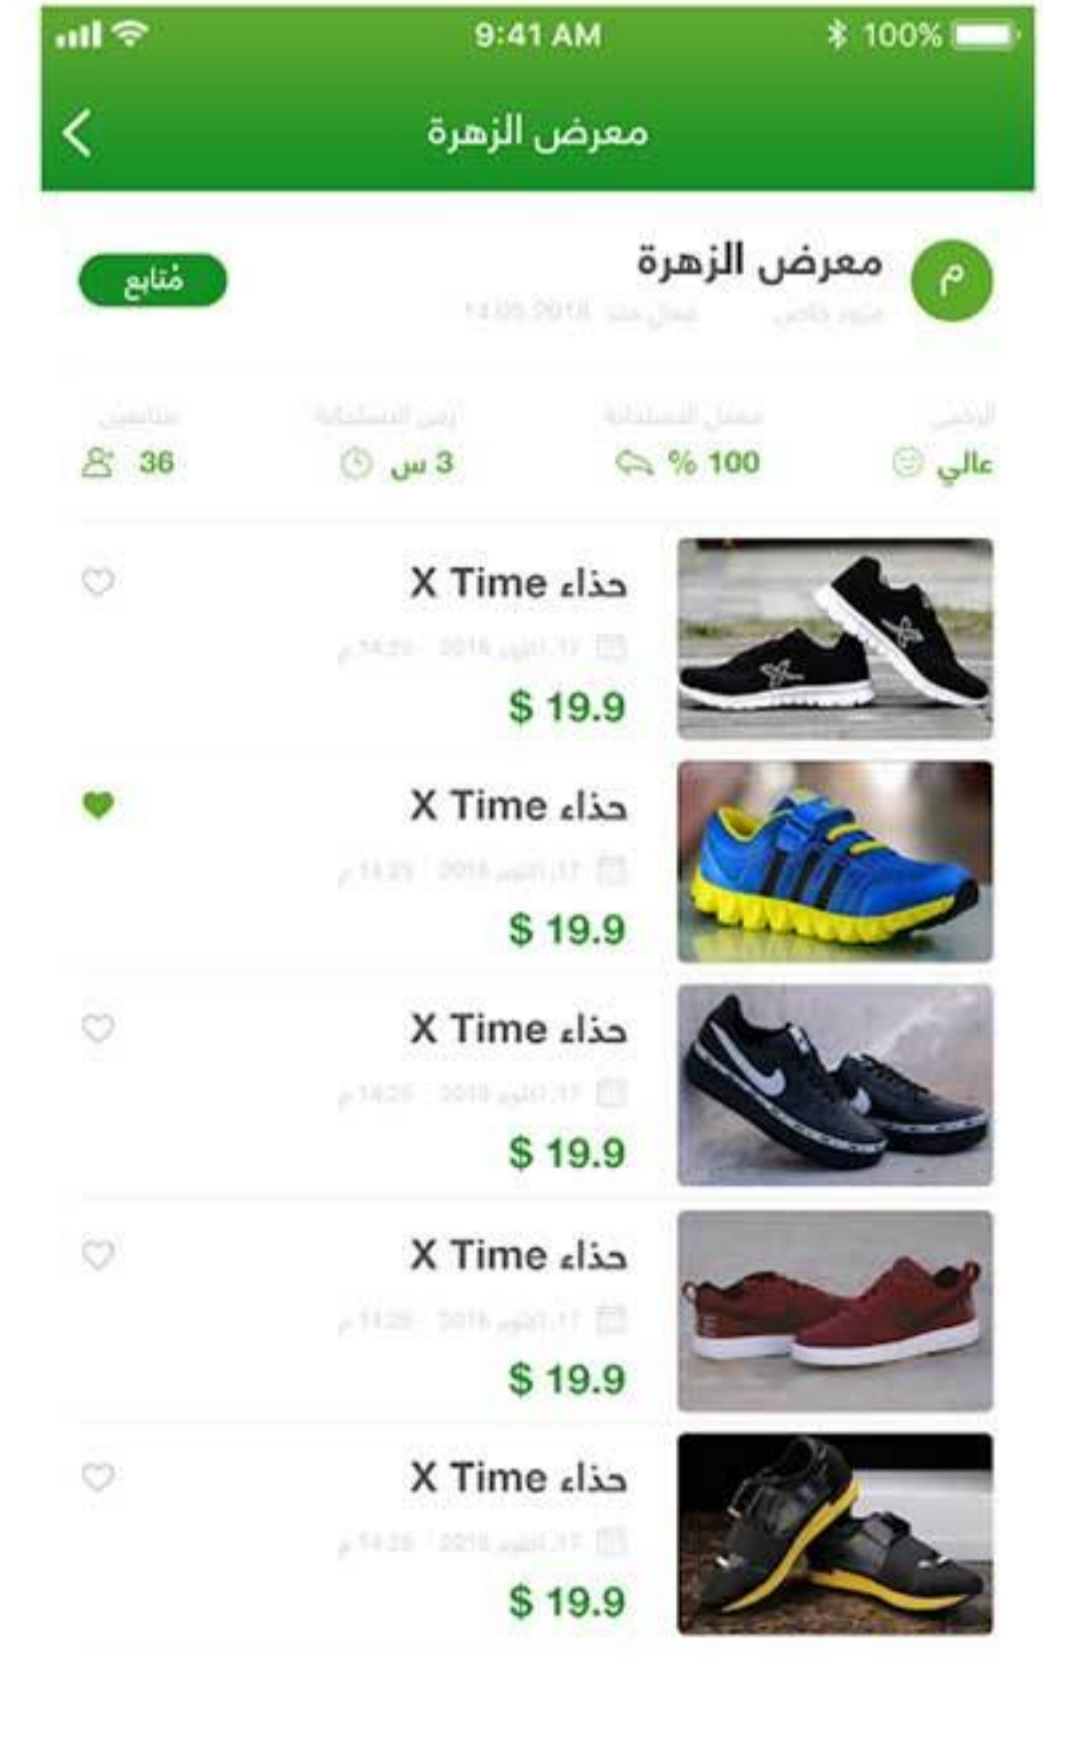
9:41 AM
100%

معرض الزهرة

م
معرض الزهرة
مُتابع
مزود خاص فعال منذ 14.09.2018

الرضى
عالي
معدل الاستجابة
100 %
زمن الاستجابة
3 س
متابعين
36

حذاء X Time
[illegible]
$ 19.9

حذاء X Time
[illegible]
$ 19.9

حذاء X Time
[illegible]
$ 19.9

حذاء X Time
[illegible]
$ 19.9

حذاء X Time
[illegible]
$ 19.9